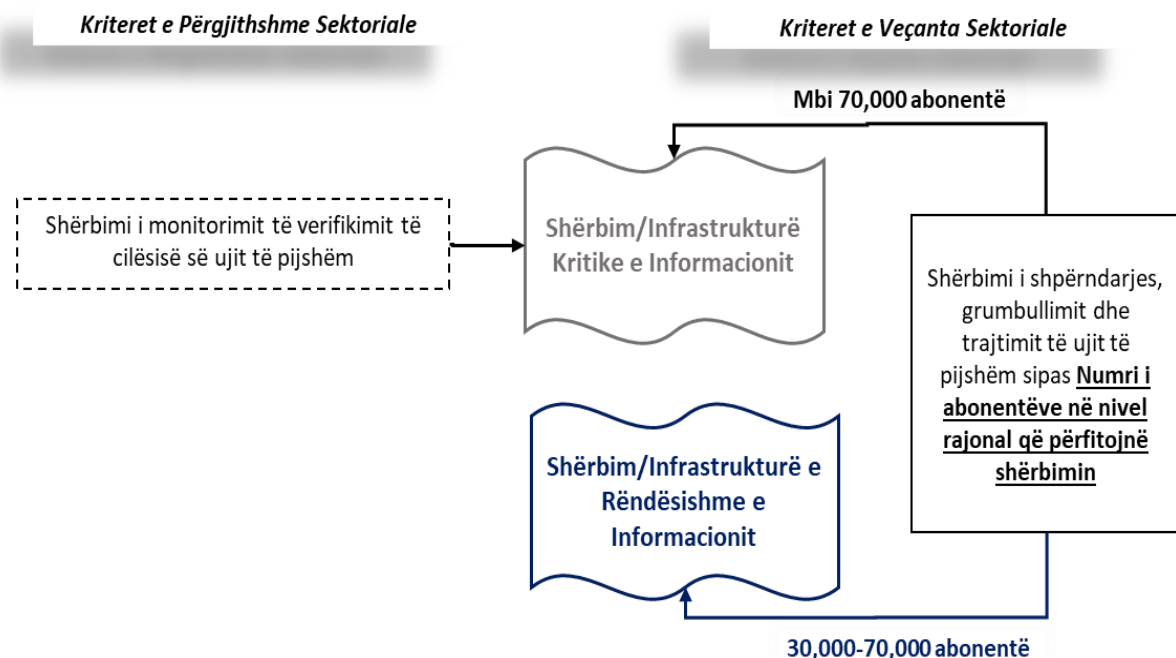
Kriteret e Përgjithshme Sektoriale

Kriteret e Veçanta Sektoriale

Mbi 70,000 abonentë

Shërbimi i monitorimit të verifikimit të cilësisë së ujit të pijshëm

Shërbim/Infrastrukturë Kritike e Informacionit

Shërbimi i shpërndarjes, grumbullimit dhe trajtimit të ujit të pijshëm sipas Numri i abonentëve në nivel rajonal që përfitojnë shërbimin

Shërbim/Infrastrukturë e Rëndësishme e Informacionit

30,000-70,000 abonentë